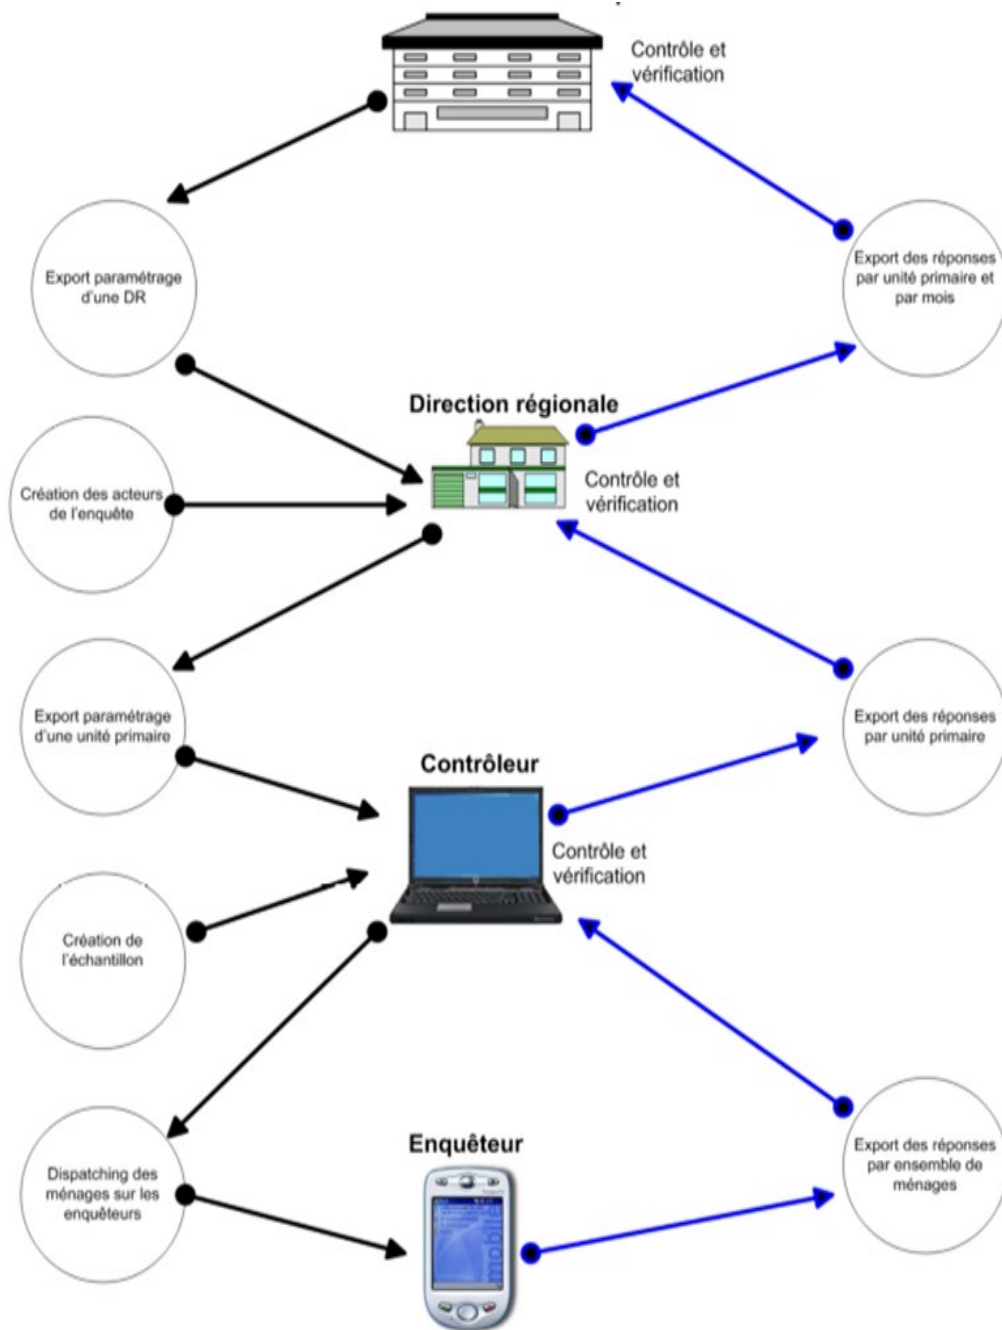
Contrôle et vérification

Export paramétrage d'une DR

Export des réponses par unité primaire et par mois

Direction régionale

Création des acteurs de l'enquête

Contrôle et vérification

Export paramétrage d'une unité primaire

Export des réponses par unité primaire

Contrôleur

Contrôle et vérification

Création de l'échantillon

Dispatching des ménages sur les enquêteurs

Enquêteur

Export des réponses par ensemble de ménages

mobile